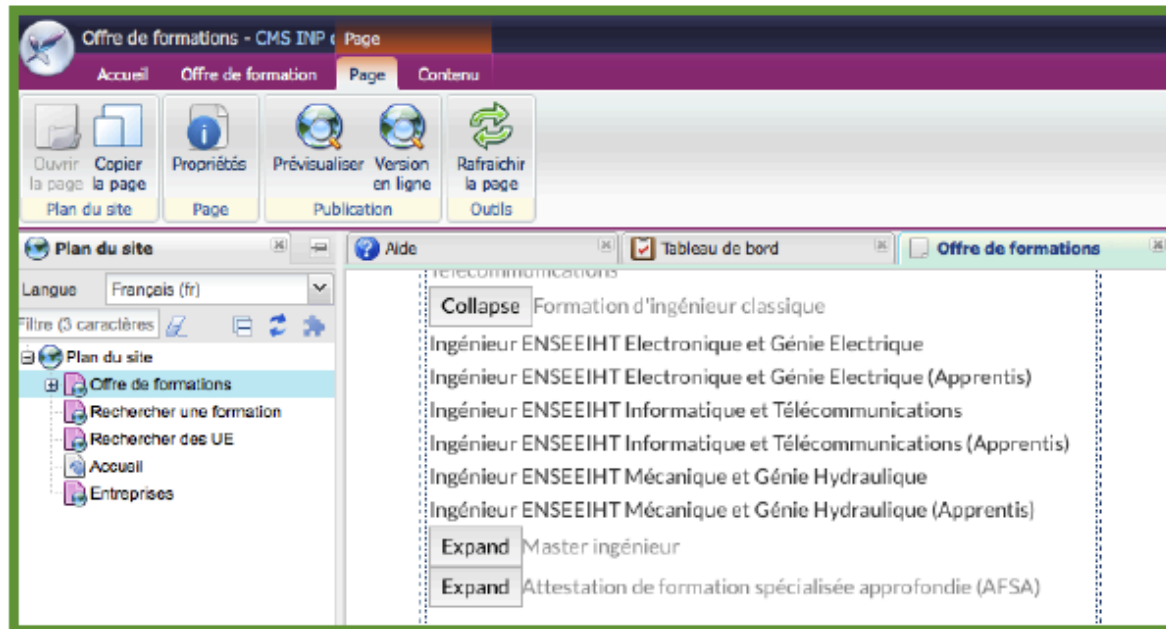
Offre de formations - CMS INP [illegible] Page

Accueil Offre de formation Page Contenu

Ouvrir la page Copier la page
Plan du site

Propriétés
Page

Prévisualiser Version en ligne
Publication

Rafraichir la page
Outils

Plan du site

Langue Français (fr)

Filtre (3 caractères)

Plan du site
Offre de formations
Rechercher une formation
Rechercher des UE
Accueil
Entreprises

Aide Tableau de bord Offre de formations

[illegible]

Collapse Formation d'ingénieur classique

Ingénieur ENSEEIHT Electronique et Génie Electrique

Ingénieur ENSEEIHT Electronique et Génie Electrique (Apprentis)

Ingénieur ENSEEIHT Informatique et Télécommunications

Ingénieur ENSEEIHT Informatique et Télécommunications (Apprentis)

Ingénieur ENSEEIHT Mécanique et Génie Hydraulique

Ingénieur ENSEEIHT Mécanique et Génie Hydraulique (Apprentis)

Expand Master ingénieur

Expand Attestation de formation spécialisée approfondie (AFSA)